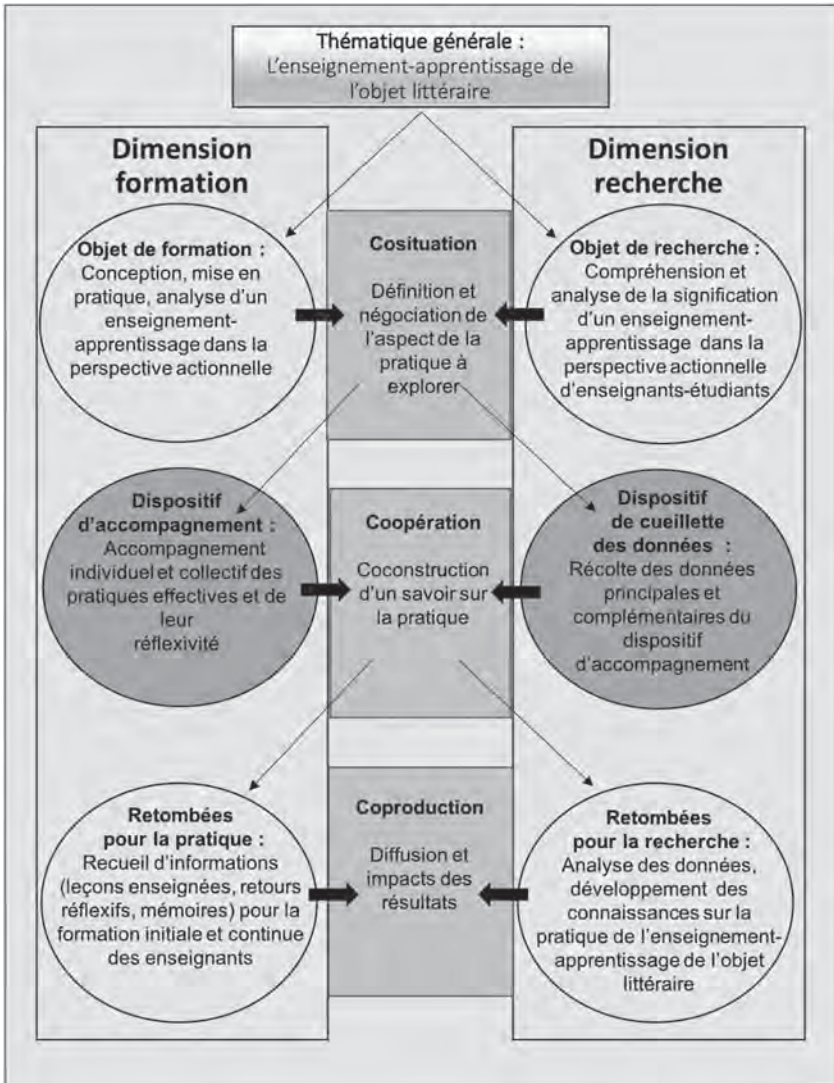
Thématique générale :
L'enseignement-apprentissage de l'objet littéraire

Dimension formation

Objet de formation :
Conception, mise en pratique, analyse d'un enseignement-apprentissage dans la perspective actionnelle

Dispositif d'accompagnement :
Accompagnement individuel et collectif des pratiques effectives et de leur réflexivité

Retombées pour la pratique :
Recueil d'informations (leçons enseignées, retours réflexifs, mémoires) pour la formation initiale et continue des enseignants

Cosituation
Définition et négociation de l'aspect de la pratique à explorer

Coopération
Coconstruction d'un savoir sur la pratique

Coproduction
Diffusion et impacts des résultats

Dimension recherche

Objet de recherche :
Compréhension et analyse de la signification d'un enseignement-apprentissage dans la perspective actionnelle d'enseignants-étudiants

Dispositif de cueillette des données :
Récolte des données principales et complémentaires du dispositif d'accompagnement

Retombées pour la recherche :
Analyse des données, développement des connaissances sur la pratique de l'enseignement-apprentissage de l'objet littéraire